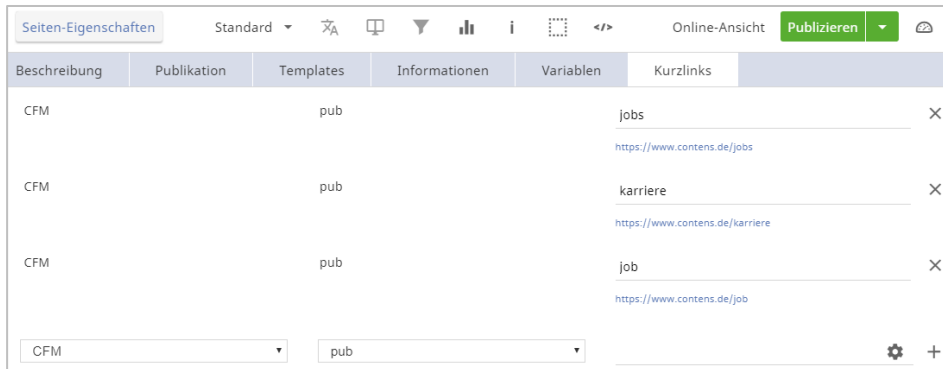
Seiten-Eigenschaften Standard i </> Online-Ansicht Publizieren

Beschreibung Publikation Templates Informationen Variablen Kurzlinks

CFM pub jobs
https://www.contens.de/jobs

CFM pub karriere
https://www.contens.de/karriere

CFM pub job
https://www.contens.de/job

CFM pub